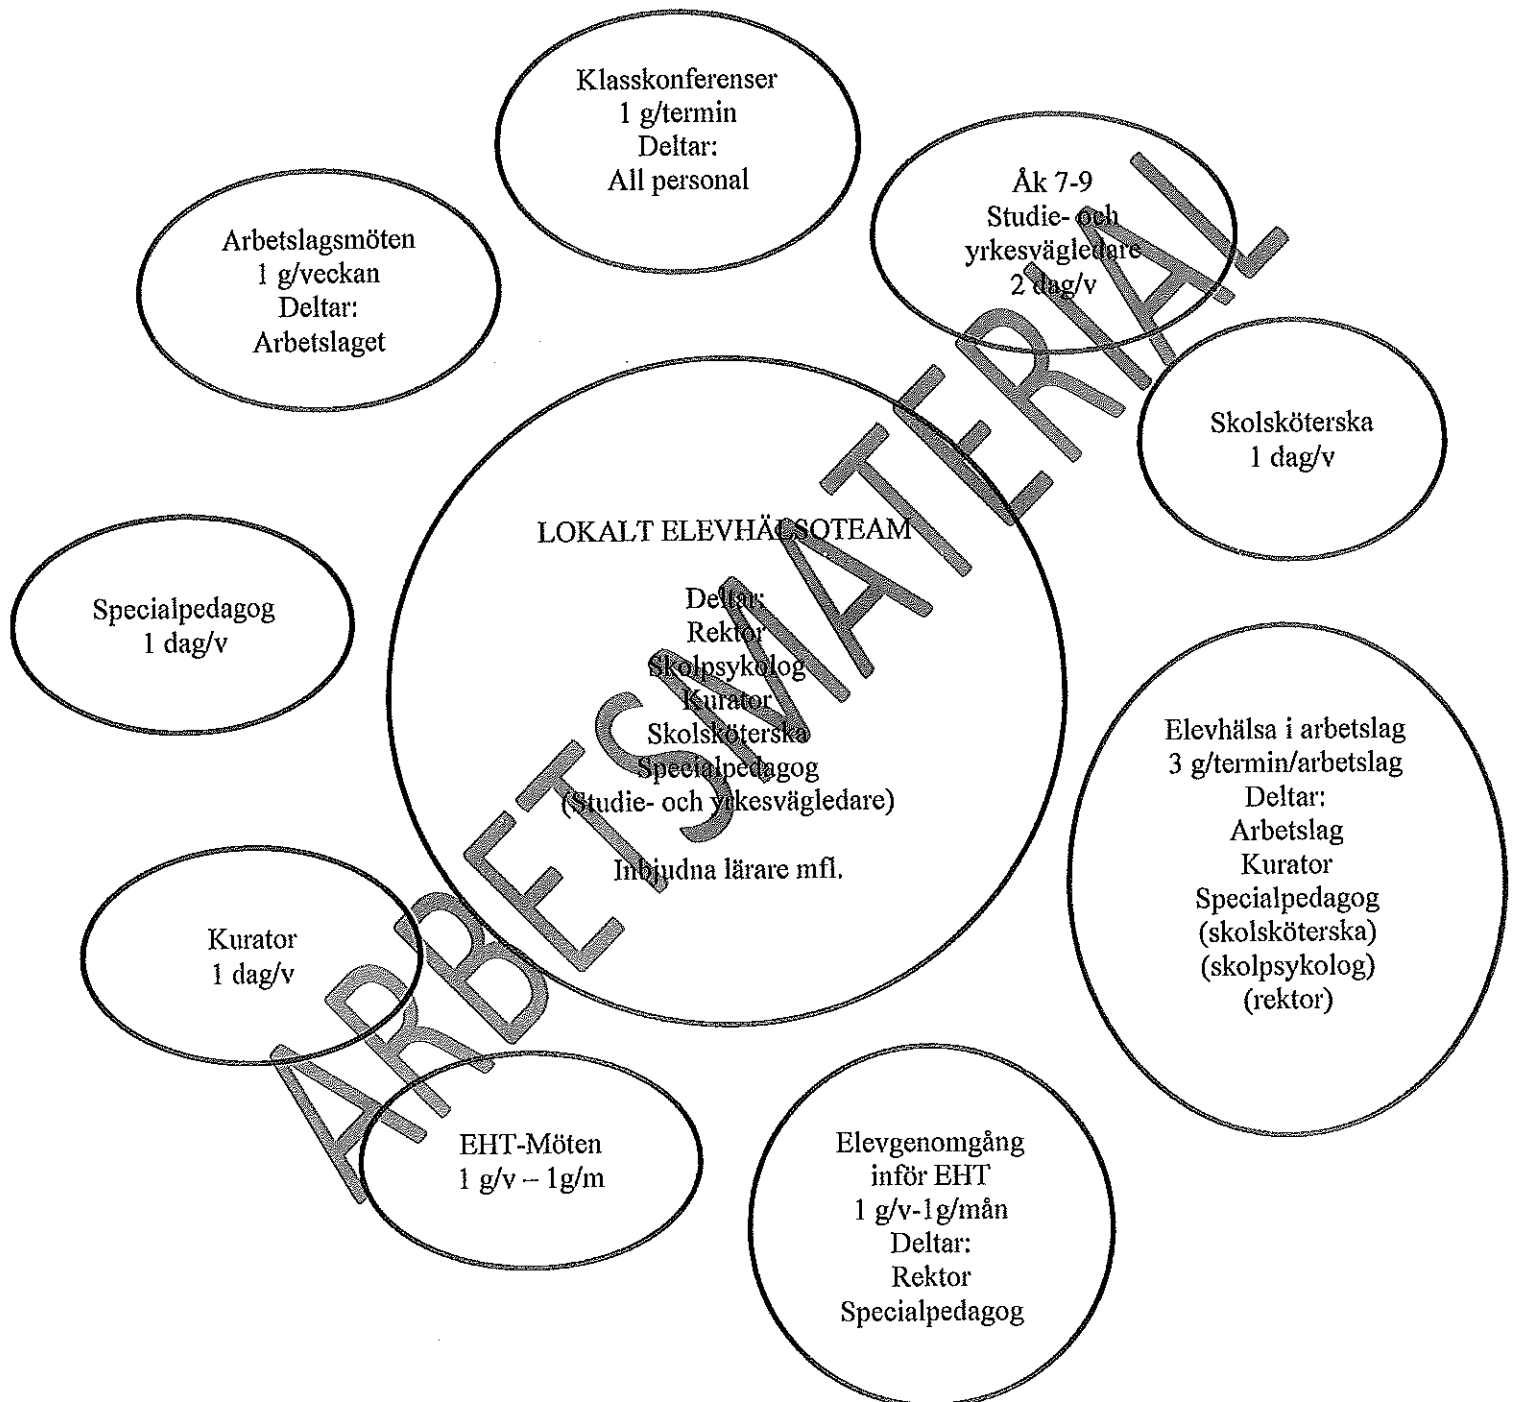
Klasskonferenser
1 g/termin
Deltar:
All personal

Arbetslagsmöten
1 g/veckan
Deltar:
Arbetslaget

Åk 7-9
Studie- och
yrkesvägledare
2 dag/v

Skolsköterska
1 dag/v

LOKALT ELEVHÄLSOTEAM

Deltar:
Rektor
Skolpsykolog
Kurator
Skolsköterska
Specialpedagog
(Studie- och yrkesvägledare)

Inbjudna lärare mfl.

Specialpedagog
1 dag/v

Elevhälsa i arbetslag
3 g/termin/arbetslag
Deltar:
Arbetslag
Kurator
Specialpedagog
(skolsköterska)
(skolpsykolog)
(rektor)

Kurator
1 dag/v

EHT-Möten
1 g/v – 1g/m

Elevgenomgång
inför EHT
1 g/v-1g/mån
Deltar:
Rektor
Specialpedagog

ARBETSMATERIAL